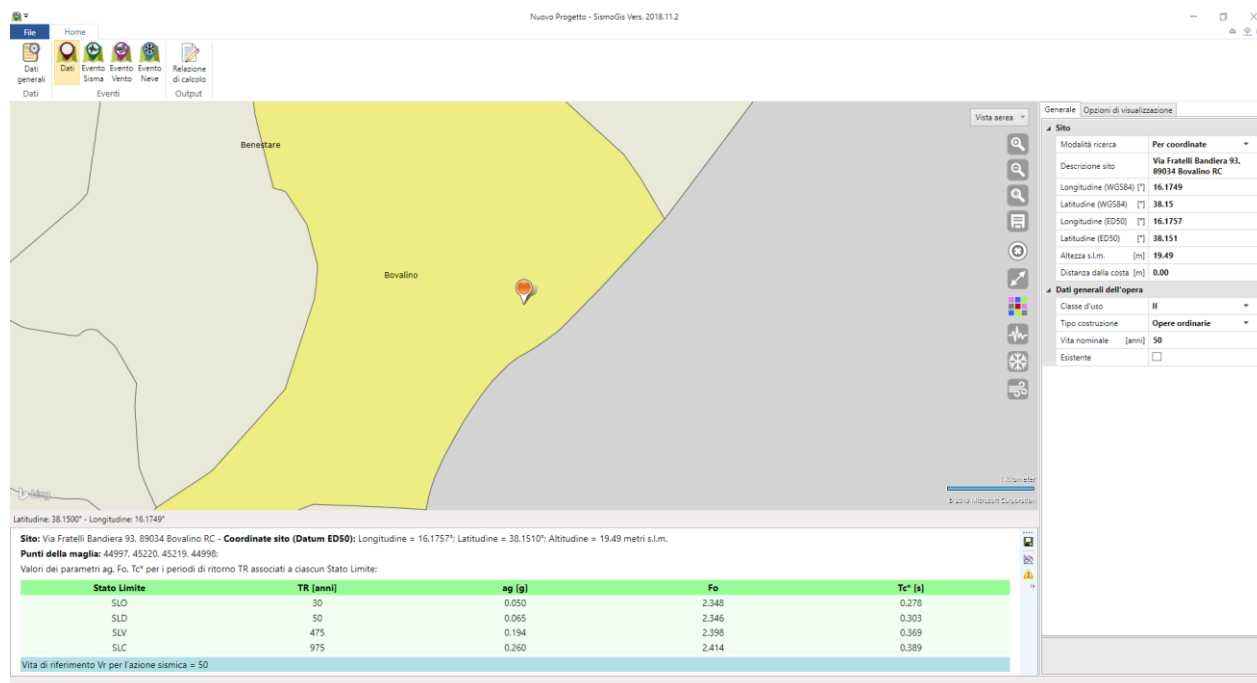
Nuovo Progetto - SismoGis Vers. 2018.11.2

File Home

Dati generali
Dati

Dati Evento Sisma Evento Vento Evento Neve
Eventi

Relazione di calcolo
Output

Vista aerea

Benestare

Bovalino

1 chilometri
© 2019 Microsoft Corporation

Latitudine: 38.1500° - Longitudine: 16.1749°

Generale | Opzioni di visualizzazione

Sito
| Modalità ricerca | Per coordinate |
|---|---|
| Descrizione sito | Via Fratelli Bandiera 93, 89034 Bovalino RC |
| Longitudine (WGS84) [°] | 16.1749 |
| Latitudine (WGS84) [°] | 38.15 |
| Longitudine (ED50) [°] | 16.1757 |
| Latitudine (ED50) [°] | 38.151 |
| Altezza s.l.m. [m] | 19.49 |
| Distanza dalla costa [m] | 0.00 |

Dati generali dell'opera
| Classe d'uso | II |
|---|---|
| Tipo costruzione | Opere ordinarie |
| Vita nominale [anni] | 50 |
| Esistente | |

Sito: Via Fratelli Bandiera 93, 89034 Bovalino RC - Coordinate sito (Datum ED50): Longitudine = 16.1757°; Latitudine = 38.1510°; Altitudine = 19.49 metri s.l.m.
Punti della maglia: 44997, 45220, 45219, 44998;
Valori dei parametri ag, Fo, Tc* per i periodi di ritorno TR associati a ciascun Stato Limite:

| Stato Limite | TR [anni] | ag [g] | Fo | Tc* [s] |
|---|---|---|---|---|
| SLO | 30 | 0.050 | 2.348 | 0.278 |
| SLD | 50 | 0.065 | 2.346 | 0.303 |
| SLV | 475 | 0.194 | 2.398 | 0.369 |
| SLC | 975 | 0.260 | 2.414 | 0.389 |

Vita di riferimento Vr per l'azione sismica = 50